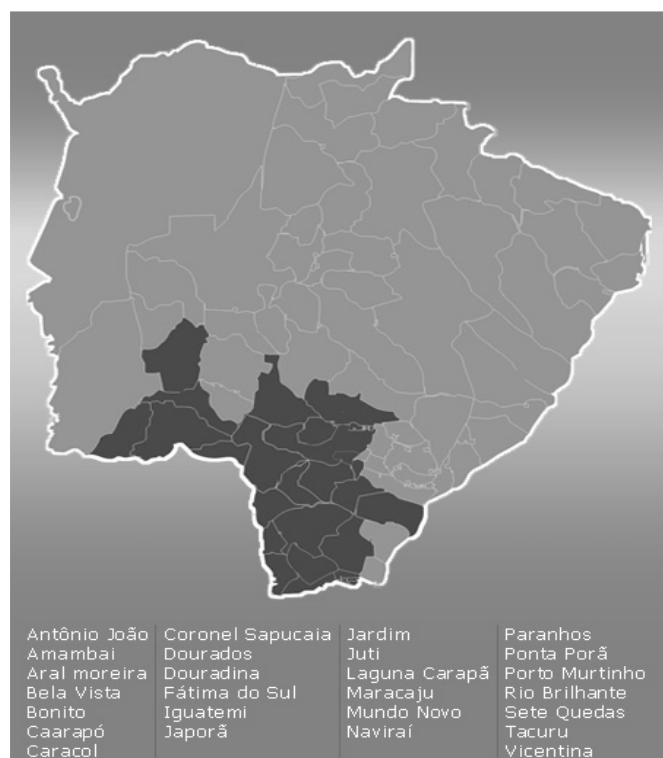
Antônio João
Amambai
Aral moreira
Bela Vista
Bonito
Caarapó
Caracol

Coronel Sapucaia
Dourados
Douradina
Fátima do Sul
Iguatemi
Japorã

Jardim
Juti
Laguna Carapã
Maracaju
Mundo Novo
Naviraí

Paranhos
Ponta Porã
Porto Murtinho
Rio Brilhante
Sete Quedas
Tacuru
Vicentina